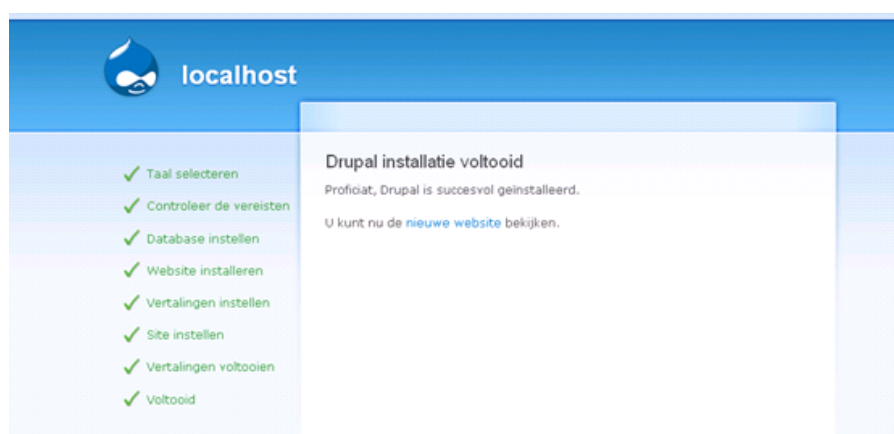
localhost

Taal selecteren
Controleer de vereisten
Database instellen
Website installeren
Vertalingen instellen
Site instellen
Vertalingen voltooien
Voltooid

Drupal installatie voltooid

Proficiat, Drupal is succesvol geinstalleerd.

U kunt nu de nieuwe website bekijken.